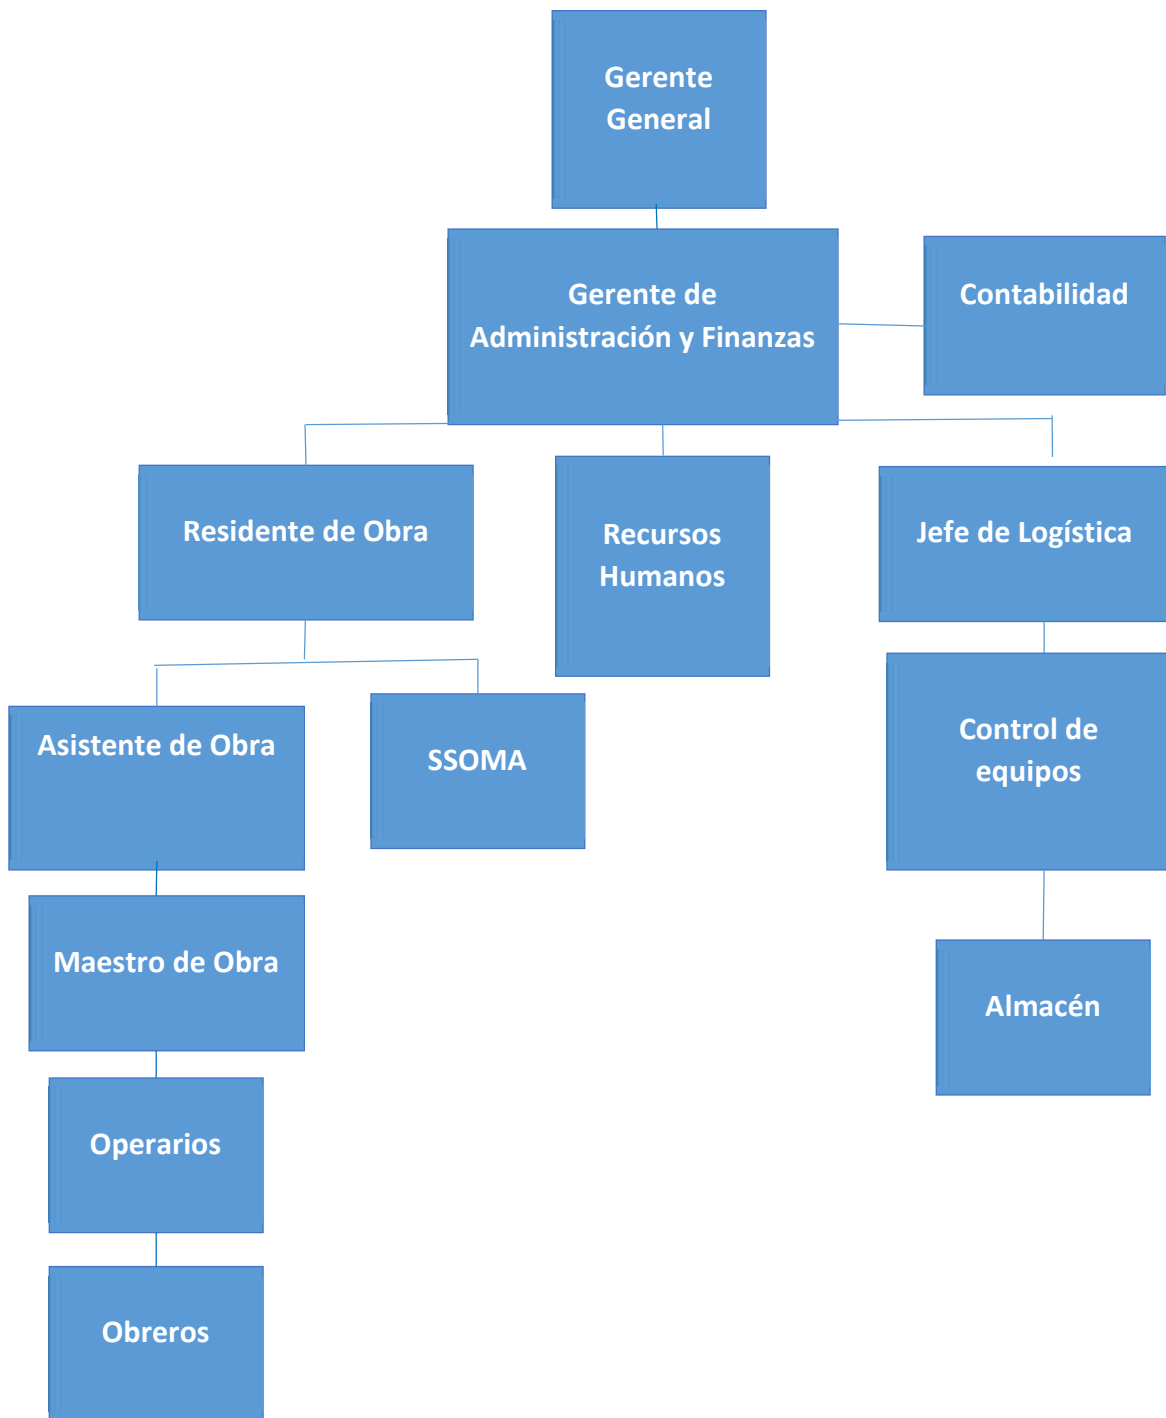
Gerente General

Gerente de Administración y Finanzas

Contabilidad

Residente de Obra

Recursos Humanos

Jefe de Logística

Asistente de Obra

SSOMA

Control de equipos

Maestro de Obra

Almacén

Operarios

Obreros